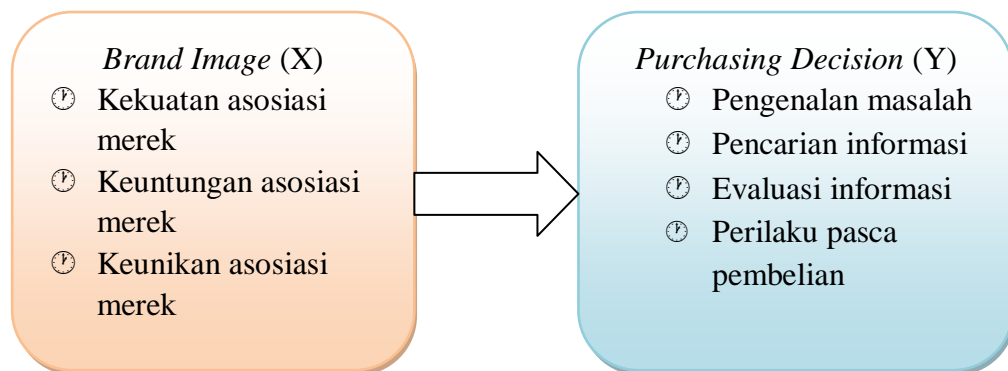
*Brand Image* (X)

- Kekuatan asosiasi merek
- Keuntungan asosiasi merek
- Keunikan asosiasi merek

*Purchasing Decision* (Y)

- Pengenalan masalah
- Pencarian informasi
- Evaluasi informasi
- Perilaku pasca pembelian